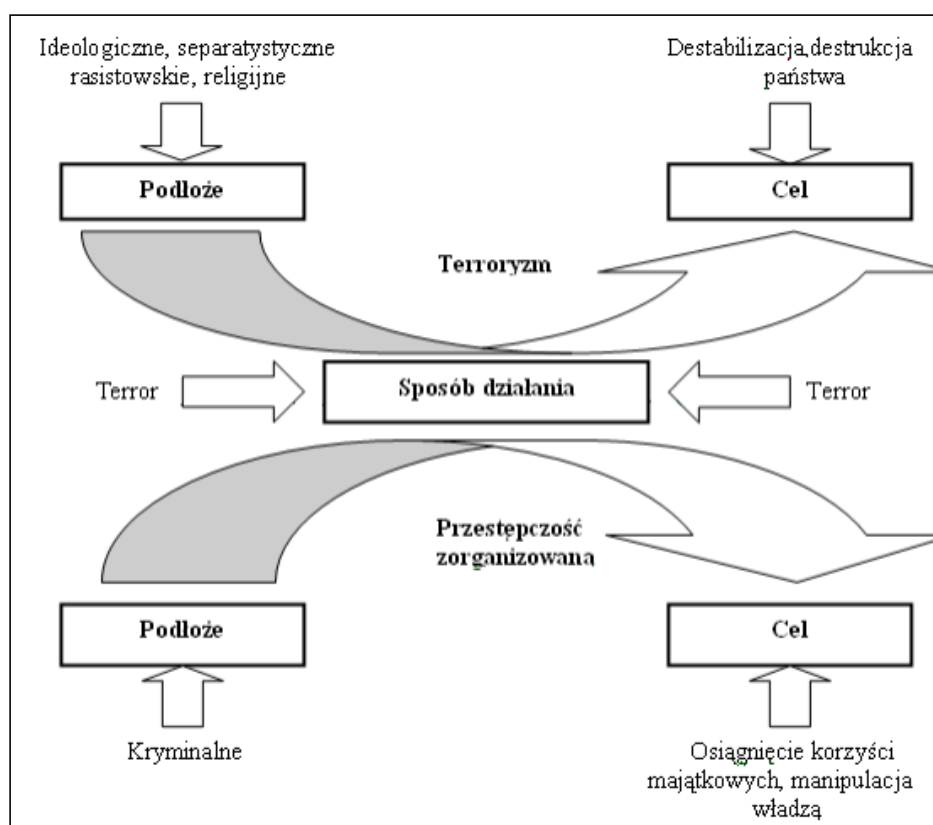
Ideologiczne, separatystyczne rasistowskie, religijne

Destabilizacja,destrukcja państwa

Podłoże

Cel

Terroryzm

Terror

Sposób działania

Terror

Przestępczość zorganizowana

Podłoże

Cel

Kryminalne

Osiągnięcie korzyści majątkowych, manipulacja władzą